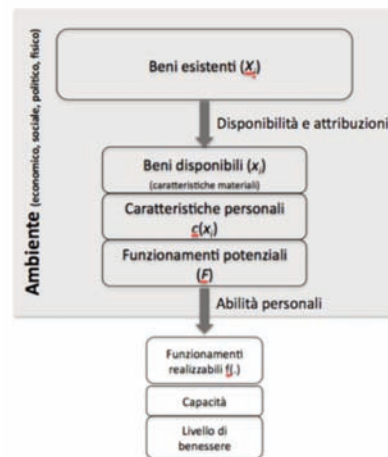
Ambiente (economico, sociale, politico, fisico)

Beni esistenti ($X_i$)

Disponibilità e attribuzioni

Beni disponibili ($x_i$)
(caratteristiche materiali)

Caratteristiche personali
$c(x_i)$

Funzionamenti potenziali
($F$)

Abilità personali

Funzionamenti realizzabili $f_i(.)$

Capacità

Livello di benessere